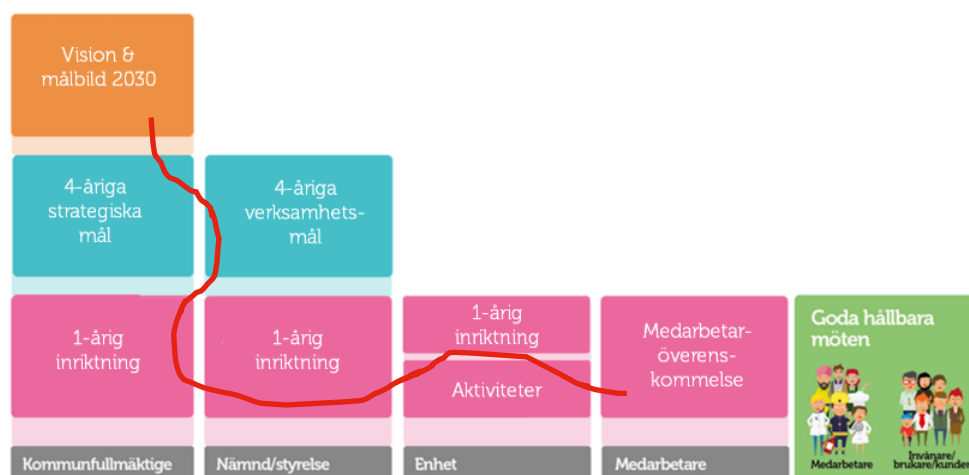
Vision & målbild 2030

4-åriga strategiska mål

4-åriga verksamhetsmål

1-årig inriktning

1-årig inriktning

1-årig inriktning

Aktiviteter

Medarbetar-överens-kommelse

Goda hållbara möten

Medarbetare

Invånare/ brukare/kunder

Kommunfullmäktige

Nämnd/styrelse

Enhet

Medarbetare